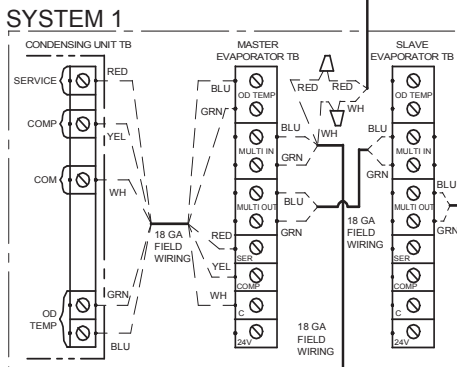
SYSTEM 1

CONDENSING UNIT TB

SERVICE

RED

COMP

YEL

COM

WH

OD TEMP

GRN

BLU

18 GA FIELD WIRING

MASTER EVAPORATOR TB

BLU

GRN

OD TEMP

MULTI IN

MULTI OUT

SER

COMP

C

24V

RED

YEL

WH

BLU

GRN

BLU

GRN

RED

RED

WH

WH

18 GA FIELD WIRING

18 GA FIELD WIRING

SLAVE EVAPORATOR TB

OD TEMP

BLU

MULTI IN

GRN

MULTI OUT

BLU

GRN

SER

COMP

C

24V